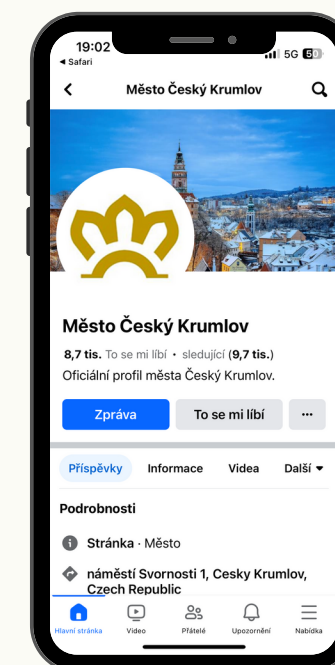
19:02
◂ Safari
5G 50

Město Český Krumlov

Město Český Krumlov

8,7 tis. To se mi líbí • sledující (9,7 tis.)

Oficiální profil města Český Krumlov.

Zpráva
To se mi líbí
···

Příspěvky
Informace
Videa
Další ▾

Podrobnosti

Stránka · Město

náměstí Svornosti 1, Cesky Krumlov, Czech Republic

Hlavní stránka
Video
Přátelé
Upozornění
Nabídka